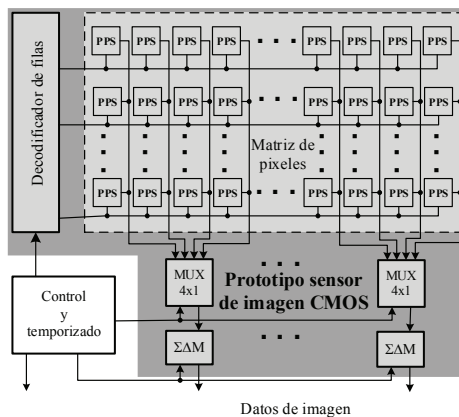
Decodificador de filas

| PPS | PPS | PPS | PPS | ... | PPS | PPS | PPS | PPS |
|---|---|---|---|---|---|---|---|---|
| PPS | PPS | PPS | PPS | ... | PPS | PPS | PPS | PPS |
| PPS | PPS | PPS | PPS | ... | PPS | PPS | PPS | PPS |

Matriz de pixeles

MUX 4x1

Prototipo sensor de imagen CMOS

MUX 4x1

Control y temporizado

$\Sigma\Delta M$

$\Sigma\Delta M$

Datos de imagen